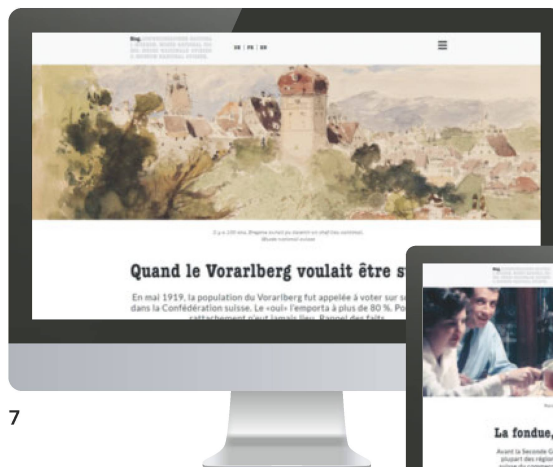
Blog
DE | FR | EN

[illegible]

Quand le Vorarlberg voulait être s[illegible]

En mai 1919, la population du Vorarlberg fut appelée à voter sur s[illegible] dans la Confédération suisse. Le «oui» l'emporta à plus de 80 %. Po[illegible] rattachement n'eut jamais lieu. Rappel des faits.

Blog

La fondue,

Avant la Seconde G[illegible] plupart des région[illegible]

7